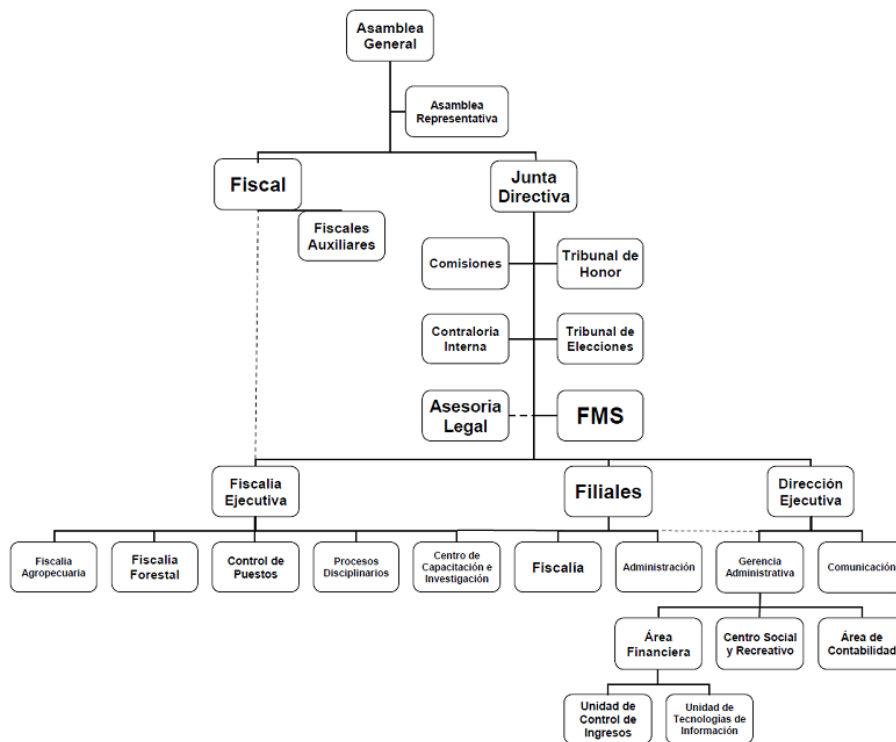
Asamblea General

Asamblea Representativa

Fiscal

Junta Directiva

Fiscales Auxiliares

Comisiones

Tribunal de Honor

Contraloría Interna

Tribunal de Elecciones

Asesoría Legal

FMS

Fiscalía Ejecutiva

Filiales

Dirección Ejecutiva

Fiscalía Agropecuaria

Fiscalía Forestal

Control de Puestos

Procesos Disciplinarios

Centro de Capacitación e Investigación

Fiscalía

Administración

Gerencia Administrativa

Comunicación

Área Financiera

Centro Social y Recreativo

Área de Contabilidad

Unidad de Control de Ingresos

Unidad de Tecnologías de Información